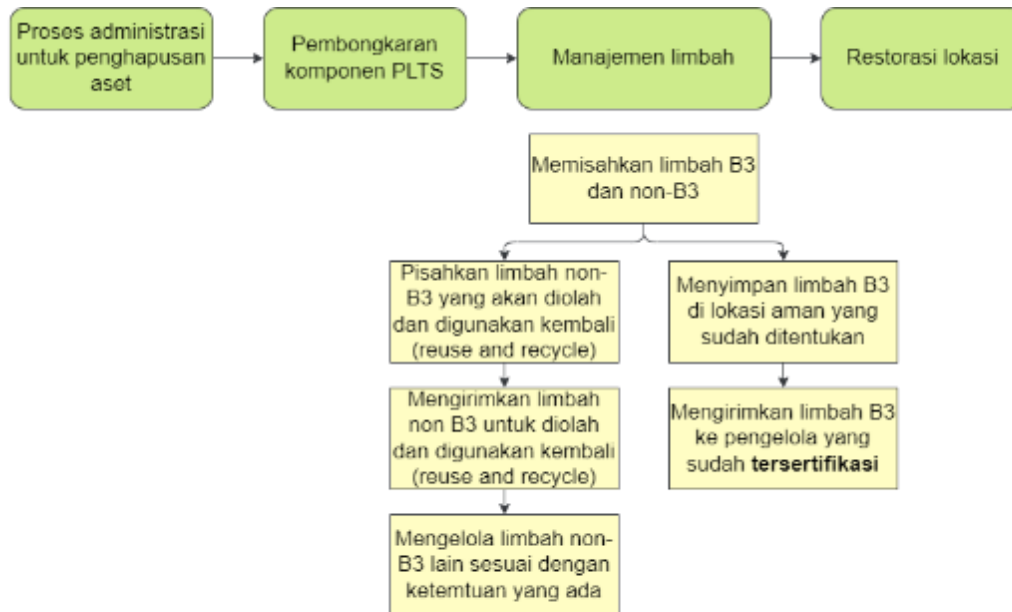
Proses administrasi untuk penghapusan aset

Pembongkaran komponen PLTS

Manajemen limbah

Restorasi lokasi

Memisahkan limbah B3 dan non-B3

Pisahkan limbah non-B3 yang akan diolah dan digunakan kembali (reuse and recycle)

Mengirimkan limbah non B3 untuk diolah dan digunakan kembali (reuse and recycle)

Mengelola limbah non-B3 lain sesuai dengan ketemtuan yang ada

Menyimpan limbah B3 di lokasi aman yang sudah ditentukan

Mengirimkan limbah B3 ke pengelola yang sudah **tersertifikasi**